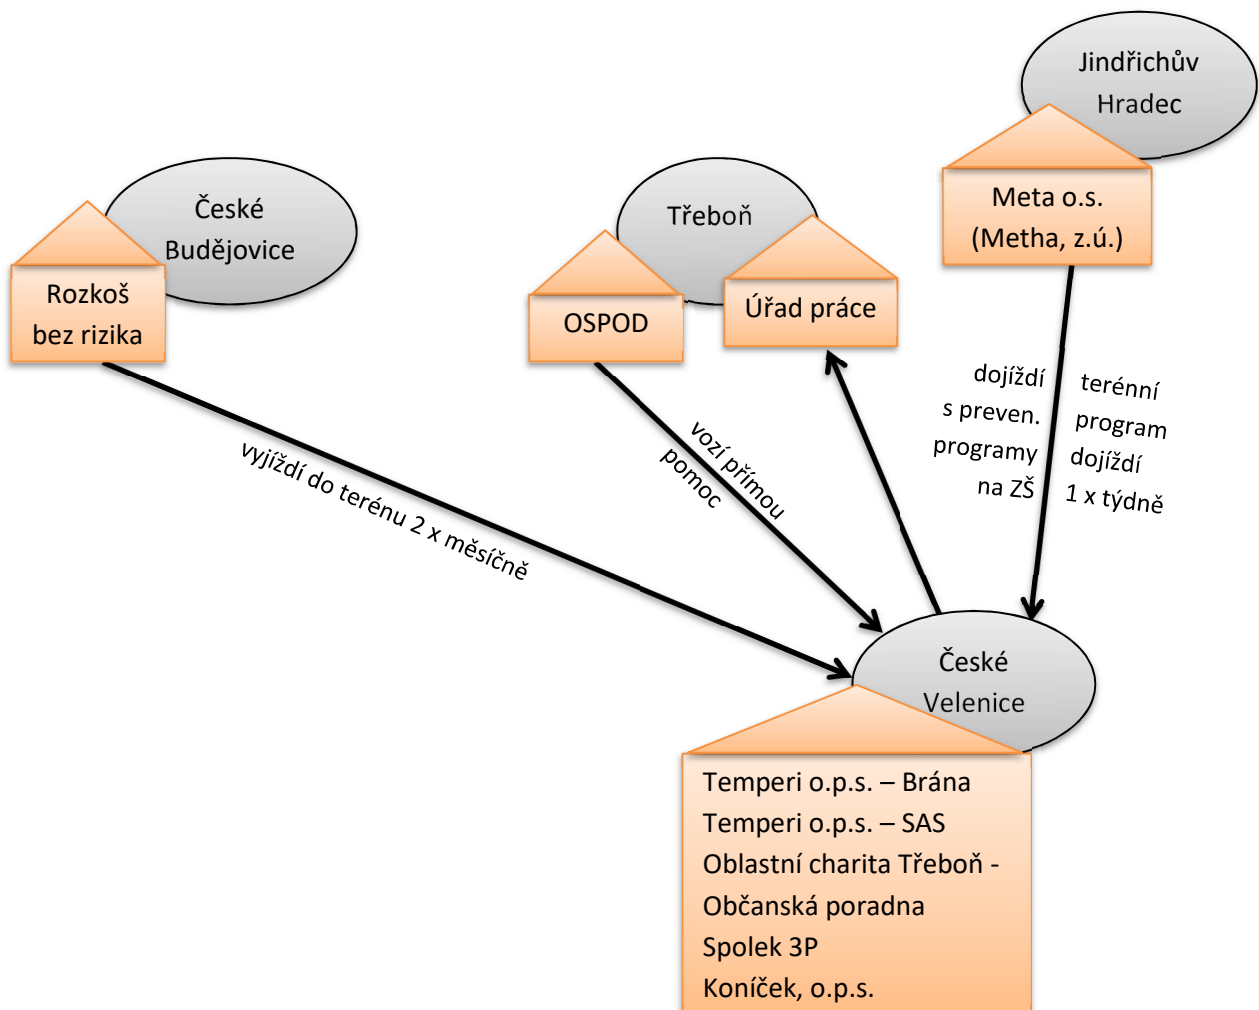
Jindřichův Hradec

České Budějovice

Třeboň

Meta o.s. (Metha, z.ú.)

Rozkoš bez rizika

OSPOD

Úřad práce

dojíždí s preven. programy na ZŠ

terénní program dojíždí 1 x týdně

vozí přímou pomoc

vyjíždí do terénu 2 x měsíčně

České Velenice

Temperi o.p.s. – Brána
Temperi o.p.s. – SAS
Oblastní charita Třeboň - Občanská poradna
Spolek 3P
Koníček, o.p.s.